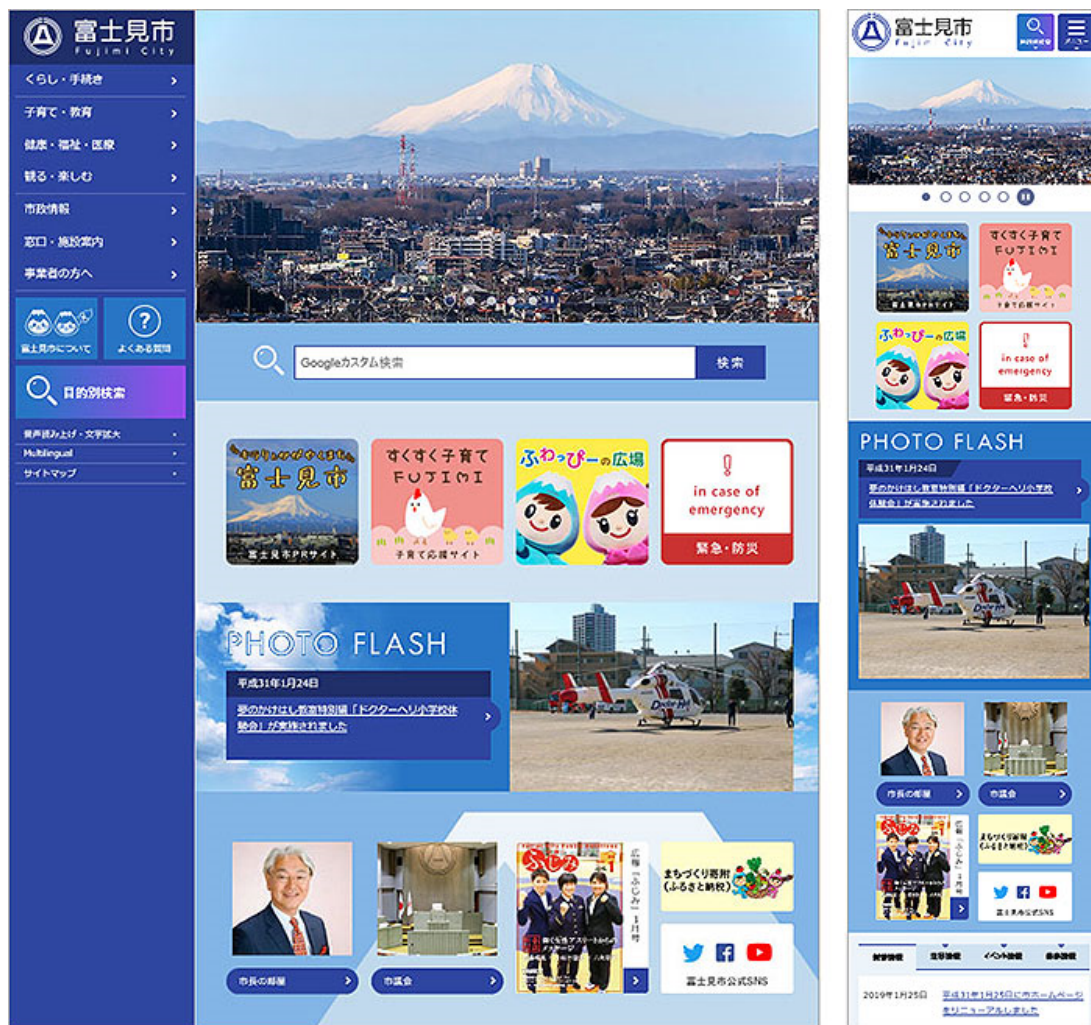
富士見市
Fujimi City

くらし・手続き
子育て・教育
健康・福祉・医療
観る・楽しむ
市政情報
窓口・施設案内
事業者の方へ

富士見市について
よくある質問

目的別検索

音声読み上げ・文字拡大
Multilingual
サイトマップ

Googleカスタム検索
検索

富士見市
富士見市PRサイト

すくすく子育て FUJIMI
子育て応援サイト

ふわっぴーの広場

in case of emergency
緊急・防災

PHOTO FLASH
平成31年1月24日
夢のかけはし教室特別編「ドクターヘリ小学校体験会」が実施されました

市長の部屋
市議会
広報「ふじみ」1月号
ふじみ
まちづくり寄附(ふるさと納税)
富士見市公式SNS

富士見市
Fujimi City

富士見市
すくすく子育て FUJIMI
ふわっぴーの広場
in case of emergency
緊急・防災

PHOTO FLASH
平成31年1月24日
夢のかけはし教室特別編「ドクターヘリ小学校体験会」が実施されました

市長の部屋
市議会
広報「ふじみ」1月号
まちづくり寄附(ふるさと納税)
富士見市公式SNS

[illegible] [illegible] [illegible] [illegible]
2019年1月25日 平成31年1月25日に市ホームページをリニューアルしました